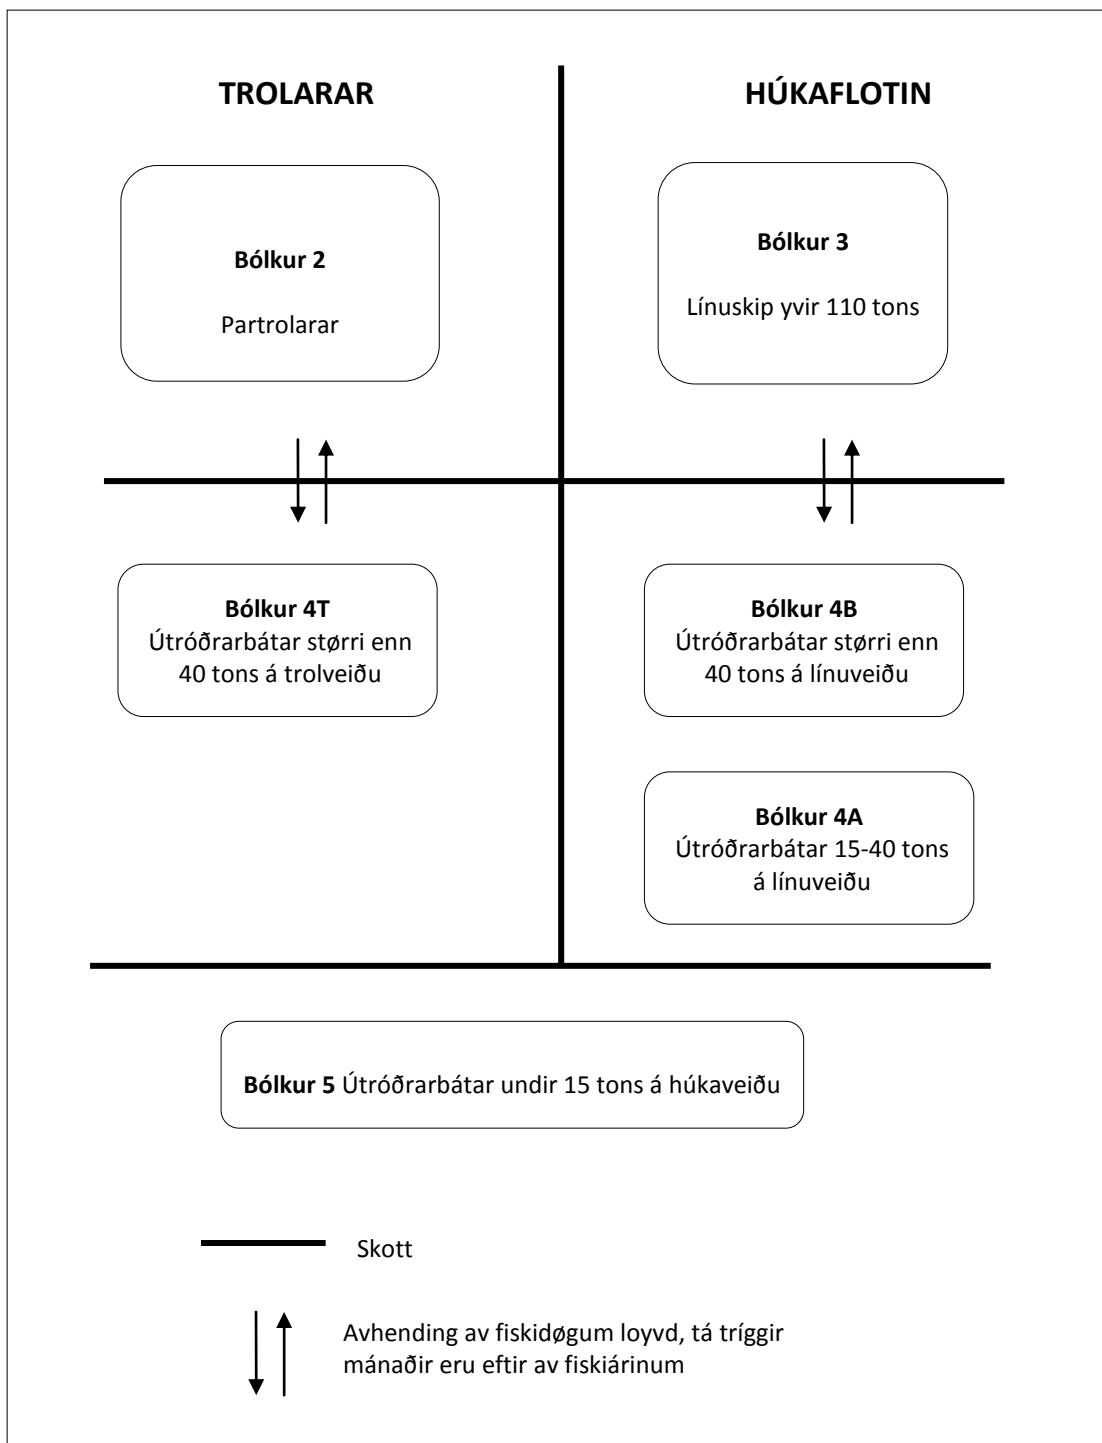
**TROLARAR**

**HÚKAFLOTIN**

**Bólkur 2**

Partrolarar

**Bólkur 3**

Línuskip yvir 110 tons

**Bólkur 4T**
Útróðrarbátar størri enn 40 tons á trolveiðu

**Bólkur 4B**
Útróðrarbátar størri enn 40 tons á línuveiðu

**Bólkur 4A**
Útróðrarbátar 15-40 tons á línuveiðu

**Bólkur 5** Útróðrarbátar undir 15 tons á húkaveiðu

Skott

Avhending av fiskidøgum loyvd, tá tríggir mánaðir eru eftir av fiskiárinum